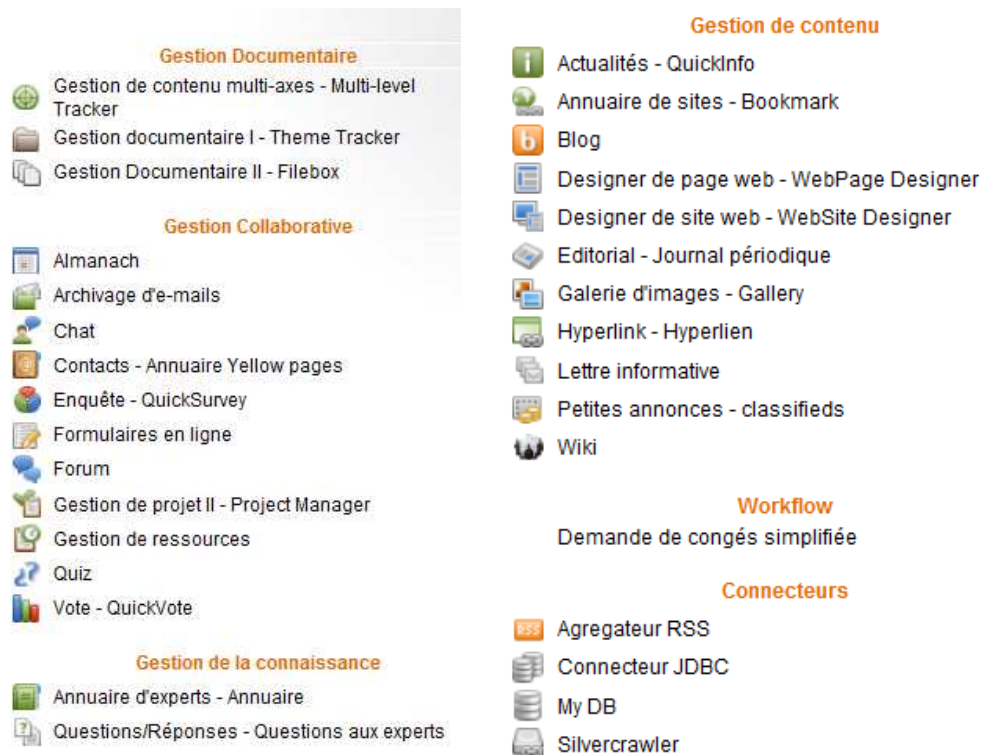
Gestion Documentaire

Gestion de contenu multi-axes - Multi-level Tracker

Gestion documentaire I - Theme Tracker

Gestion Documentaire II - Filebox

Gestion Collaborative

Almanach

Archivage d'e-mails

Chat

Contacts - Annuaire Yellow pages

Enquête - QuickSurvey

Formulaires en ligne

Forum

Gestion de projet II - Project Manager

Gestion de ressources

Quiz

Vote - QuickVote

Gestion de la connaissance

Annuaire d'experts - Annuaire

Questions/Réponses - Questions aux experts

Gestion de contenu

Actualités - QuickInfo

Annuaire de sites - Bookmark

Blog

Designer de page web - WebPage Designer

Designer de site web - WebSite Designer

Editorial - Journal périodique

Galerie d'images - Gallery

Hyperlink - Hyperlien

Lettre informative

Petites annonces - classifieds

Wiki

Workflow

Demande de congés simplifiée

Connecteurs

RSS Agregateur RSS

Connecteur JDBC

My DB

Silvercrawler